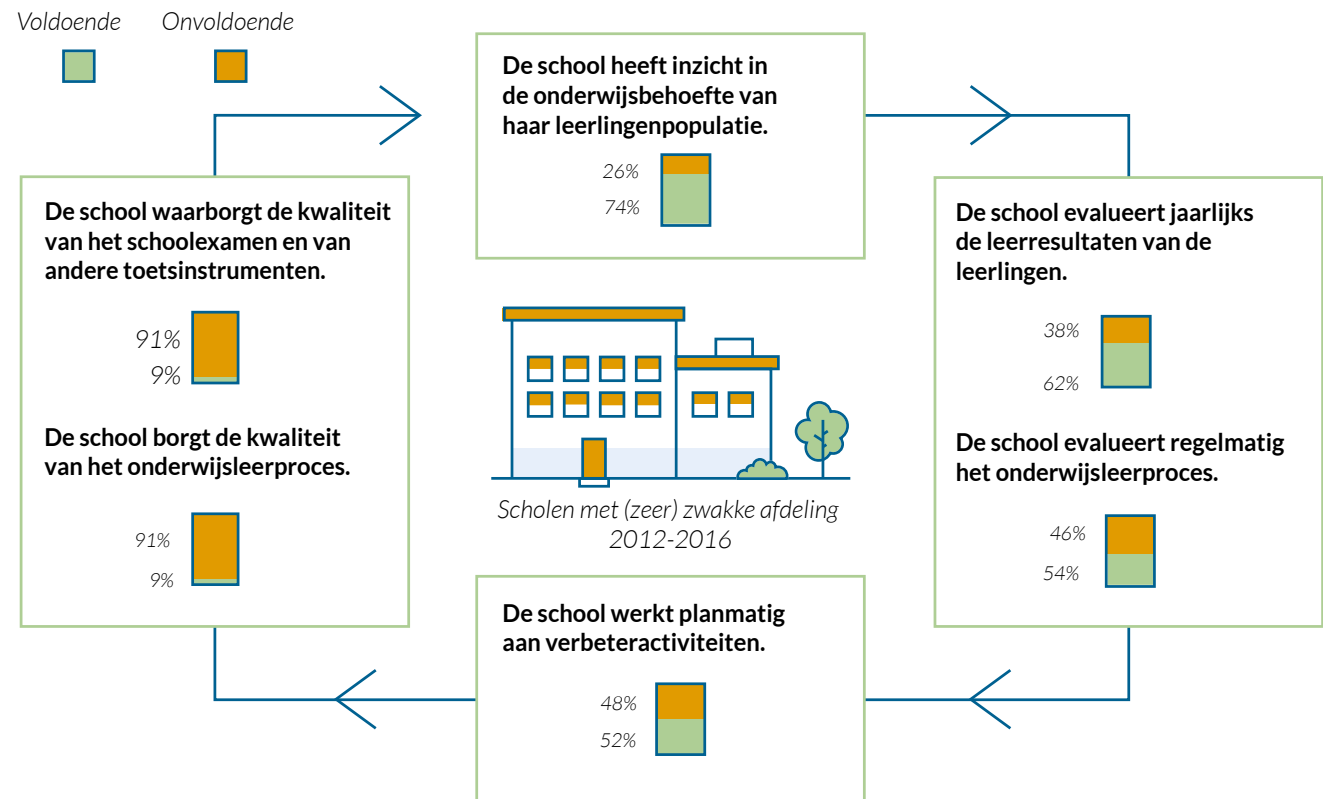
Voldoende Onvoldoende

De school heeft inzicht in de onderwijsbehoefte van haar leerlingenpopulatie.

26%
74%

De school evalueert jaarlijks de leerresultaten van de leerlingen.

38%
62%

De school evalueert regelmatig het onderwijsleerproces.

46%
54%

De school werkt planmatig aan verbeteractiviteiten.

48%
52%

De school waarborgt de kwaliteit van het schoolexamen en van andere toetsinstrumenten.

91%
9%

De school borgt de kwaliteit van het onderwijsleerproces.

91%
9%

Scholen met (zeer) zwakke afdeling 2012-2016